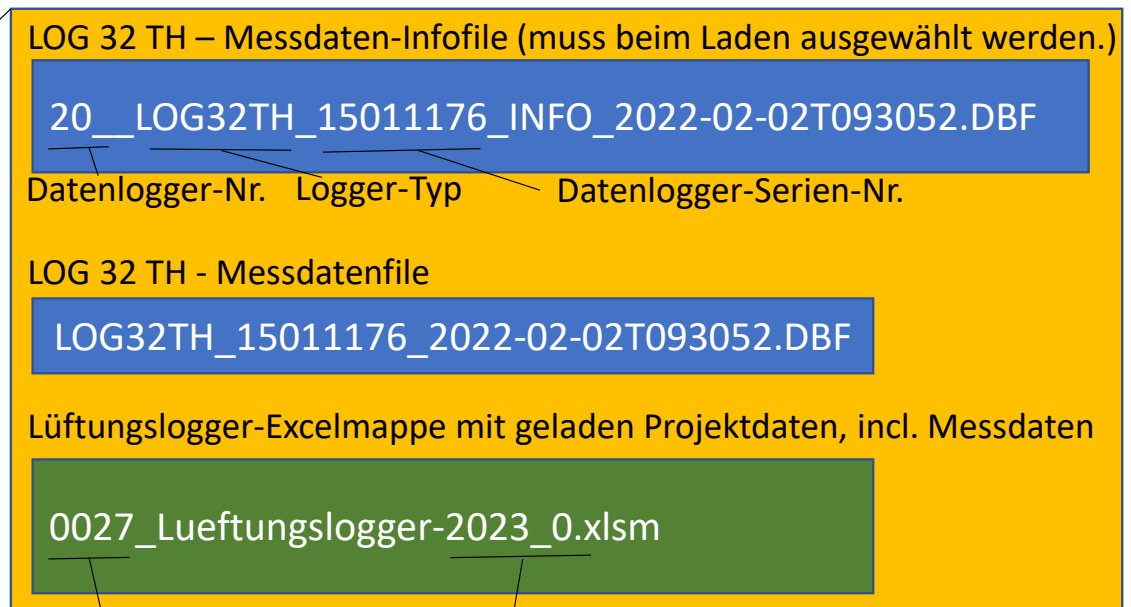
LOG 32 TH – Messdaten-Infofile (muss beim Laden ausgewählt werden.)

20__LOG32TH_15011176_INFO_2022-02-02T093052.DBF

Datenlogger-Nr. Logger-Typ Datenlogger-Serien-Nr.

LOG 32 TH - Messdatenfile

LOG32TH_15011176_2022-02-02T093052.DBF

Lüftungslogger-Excelmappe mit geladen Projektdaten, incl. Messdaten

0027_Lueftungslogger-2023_0.xlsm